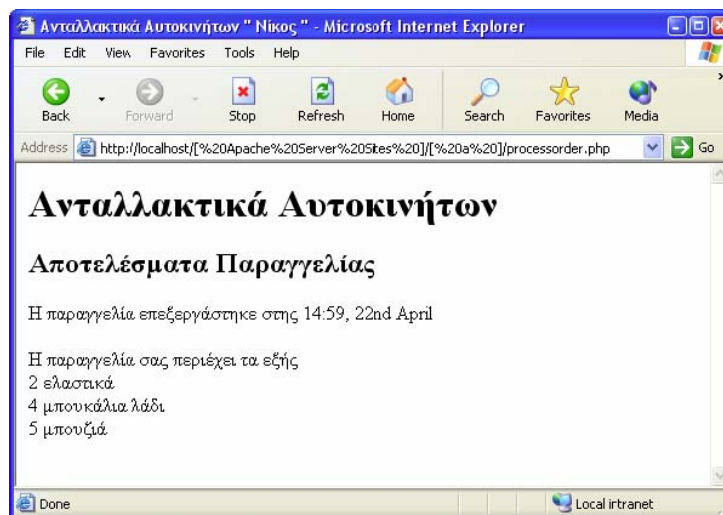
Ανταλλακτικά Αυτοκινήτων " Νίκος " - Microsoft Internet Explorer

File Edit View Favorites Tools Help

Back Forward Stop Refresh Home Search Favorites Media

Address http://localhost/[%20Apache%20Server%20Sites%20]/[%20a%20]/processorder.php Go

# Ανταλλακτικά Αυτοκινήτων

## Αποτελέσματα Παραγγελίας

Η παραγγελία επεξεργάστηκε στης 14:59, 22nd April

Η παραγγελία σας περιέχει τα εξής
2 ελαστικά
4 μπουκάλια λάδι
5 μπουζιά

Done Local irtranet